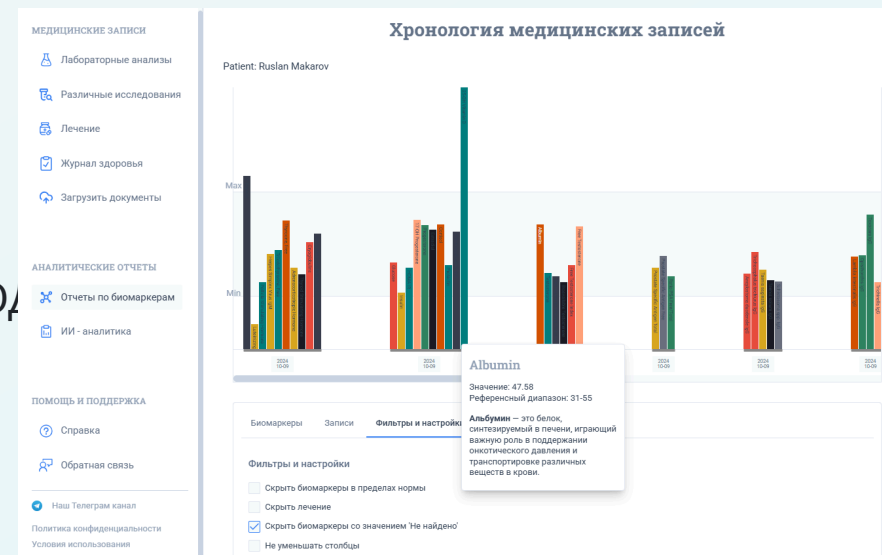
МЕДИЦИНСКИЕ ЗАПИСИ

Лабораторные анализы

Различные исследования

Лечение

Журнал здоровья

Загрузить документы

АНАЛИТИЧЕСКИЕ ОТЧЕТЫ

Отчеты по биомаркерам

ИИ - аналитика

ПОМОЩЬ И ПОДДЕРЖКА

Справка

Обратная связь

Наш Телеграм канал

Политика конфиденциальности

Условия использования

Хронология медицинских записей

Patient: Ruslan Makarov

Max

Min

2024 10-09

2024 10-09

2024 10-09

2024 10-09

2024 10-09

Albumin

Значение: 47.58

Референсный диапазон: 31-55

**Альбумин** — это белок, синтезируемый в печени, играющий важную роль в поддержании онкотического давления и транспортировке различных веществ в крови.

Биомаркеры Записи Фильтры и настройки

Фильтры и настройки

Скрыть биомаркеры в пределах нормы

Скрыть лечение

Скрыть биомаркеры со значением 'Не найдено'

Не уменьшать столбцы